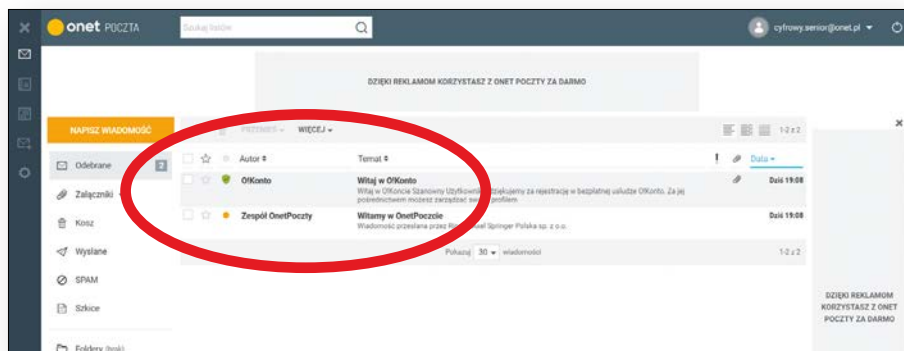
onet POCZTA

Szukaj listów

cyfrowy.senior@onet.pl

DZIĘKI REKLAMOM KORZYSTASZ Z ONET POCZTY ZA DARMO

NAPISZ WIADOMOŚĆ

PRZENIEŚ WIĘCEJ

1-2 z 2

Odebrane 2

Załączniki

Kosz

Wysłane

SPAM

Szkice

Foldery (brak)

Autor

Temat

Data

OfKonto

Witaj w OfKonto

Witaj w OfKoncie Szanowny Użytkowniku, dziękujemy za rejestrację w bezpłatnej usłudze OfKonto. Za jej pośrednictwem możesz zarządzać swoim profilem.

Dziś 19:08

Zespół OnetPoczty

Witamy w OnetPoczcie

Wiadomość przesłana przez Ringier Axel Springer Polska sp. z o.o.

Dziś 19:08

Pokazuj 30 wiadomości

1-2 z 2

DZIĘKI REKLAMOM KORZYSTASZ Z ONET POCZTY ZA DARMO